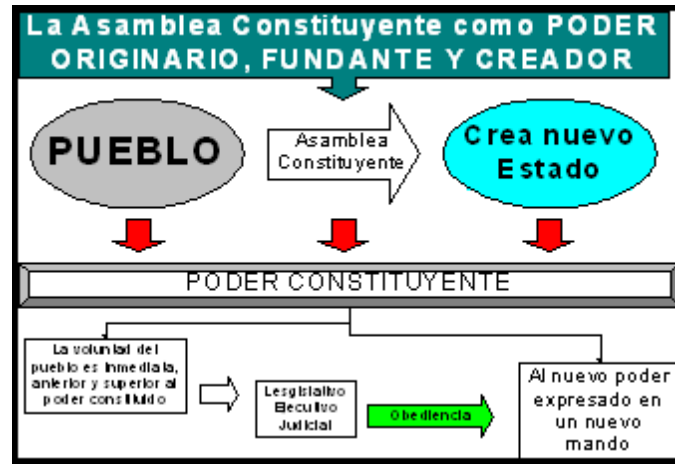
La Asamblea Constituyente como PODER ORIGINARIO, FUNDANTE Y CREADOR

PUEBLO

Asamblea Constituyente

Crea nuevo Estado

PODER CONSTITUYENTE

La voluntad del pueblo es inmediata, anterior y superior al poder constituido

Legislativo Ejecutivo Judicial

Obediencia

Al nuevo poder expresado en un nuevo mando